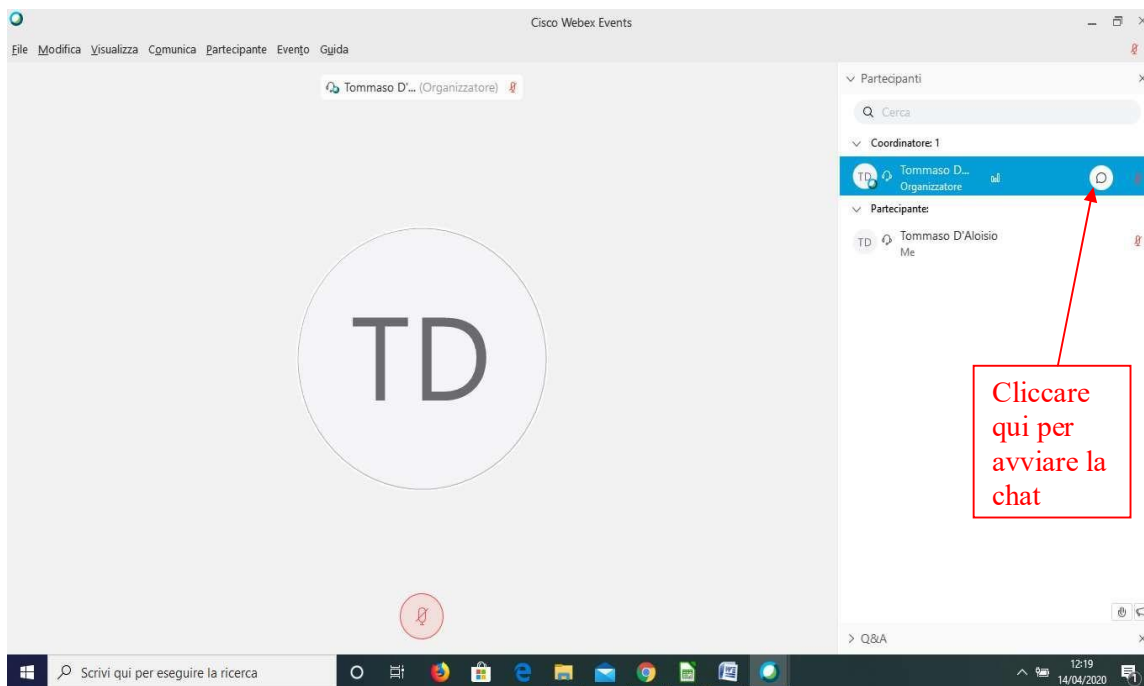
Cisco Webex Events

File Modifica Visualizza Comunica Partecipante Evento Guida

Tommaso D'... (Organizzatore)

TD

Partecipanti

Cerca

Coordinatore: 1

TD Tommaso D... Organizzatore

Partecipante:

TD Tommaso D'Aloisio Me

Cliccare qui per avviare la chat

> Q&A

Scrivi qui per eseguire la ricerca

12:19 14/04/2020